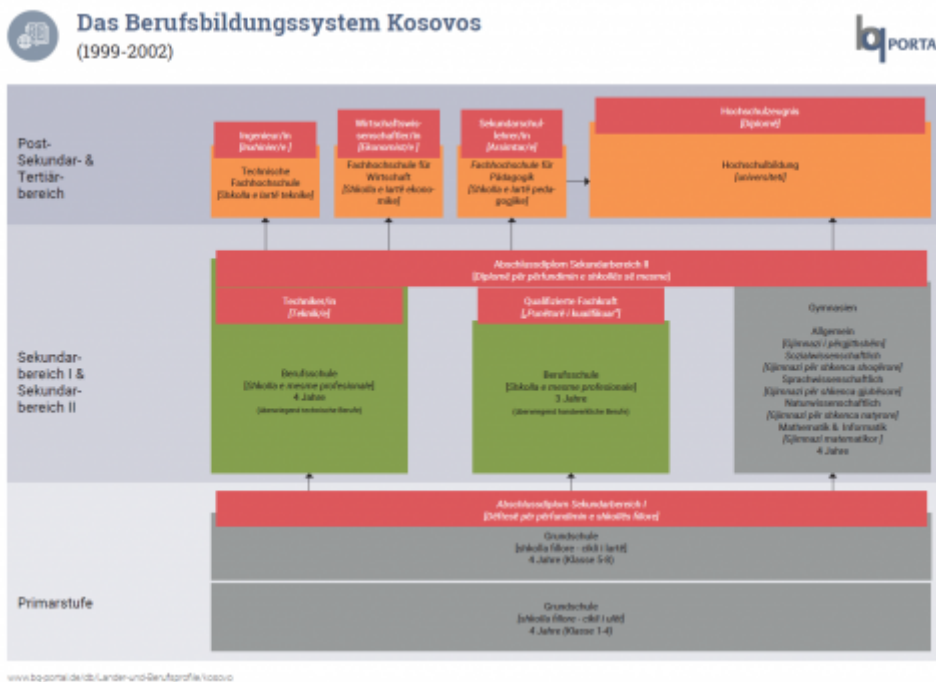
Das Berufsbildungssystem Kosovos
(1999-2002)

bq PORTAL

Post-Sekundar- & Tertiärbereich

Ingenieur/in
[Inxhinier/e]

Technische Fachhochschule
[Shkolla e lartë teknike]

Wirtschaftswissenschaftler/in
[Ekonomist/e]

Fachhochschule für Wirtschaft
[Shkolla e lartë ekonomike]

Sekundarschullehrer/in
[Arsimtar/e]

Fachhochschule für Pädagogik
[Shkolla e lartë pedagogjike]

Hochschulzeugnis
[Diplomë]

Hochschulbildung
[universitet]

Abschlussdiplom Sekundarbereich II
[Diplomë për përfundimin e shkollës së mesme]

Sekundarbereich I & Sekundarbereich II

Techniker/in
[Teknik/e]

Berufsschule
[Shkolla e mesme profesionale]
4 Jahre
(überwiegend technische Berufe)

Qualifizierte Fachkraft
[„Punëtorë i kualifikuar"]

Berufsschule
[Shkolla e mesme profesionale]
3 Jahre
(überwiegend handwerkliche Berufe)

Gymnasien

Allgemein
[Gjimnazi i përgjithshëm]
Sozialwissenschaftlich
[Gjimnazi për shkenca shoqërore]
Sprachwissenschaftlich
[Gjimnazi për shkenca gjuhësore]
Naturwissenschaftlich
[Gjimnazi për shkenca natyrore]
Mathematik & Informatik
[Gjimnazi matematikor]
4 Jahre

Abschlussdiplom Sekundarbereich I
[Dëftesë për përfundimin e shkollës fillore]

Grundschule
[shkolla fillore - cikli i lartë]
4 Jahre (Klasse 5-8)

Primarstufe

Grundschule
[shkolla fillore - cikli i ulët]
4 Jahre (Klasse 1-4)

www.bq-portal.de/db/Länder-und-Berufsprofile/kosovo